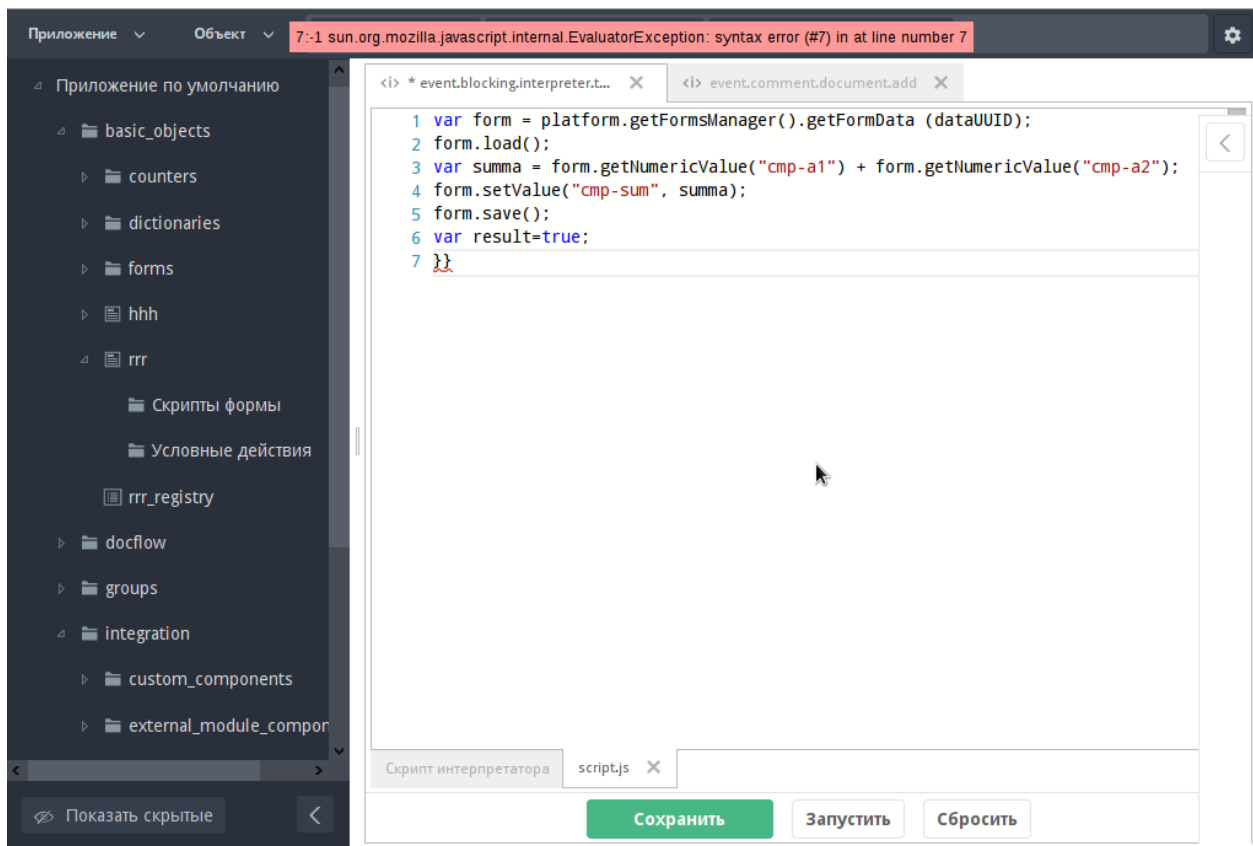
Приложение
Объект
7:-1 sun.org.mozilla.javascript.internal.EvaluatorException: syntax error (#7) in at line number 7

Приложение по умолчанию
basic_objects
counters
dictionaries
forms
hhh
rrr
Скрипты формы
Условные действия
rrr_registry
docflow
groups
integration
custom_components
external_module_compon

Показать скрытые

<i> * event.blocking.interpreter.t...
<i> event.comment.document.add

1 var form = platform.getFormsManager().getFormData (dataUUID);
2 form.load();
3 var summa = form.getNumericValue("cmp-a1") + form.getNumericValue("cmp-a2");
4 form.setValue("cmp-sum", summa);
5 form.save();
6 var result=true;
7 }}

Скрипт интерпретатора
script.js

Сохранить
Запустить
Сбросить